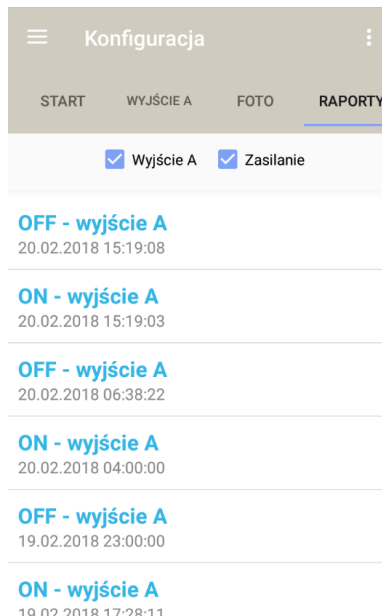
Konfiguracja

START WYJŚCIE A FOTO RAPORTY

Wyjście A Zasilanie

OFF - wyjście A
20.02.2018 15:19:08

ON - wyjście A
20.02.2018 15:19:03

OFF - wyjście A
20.02.2018 06:38:22

ON - wyjście A
20.02.2018 04:00:00

OFF - wyjście A
19.02.2018 23:00:00

ON - wyjście A
19.02.2018 17:28:11